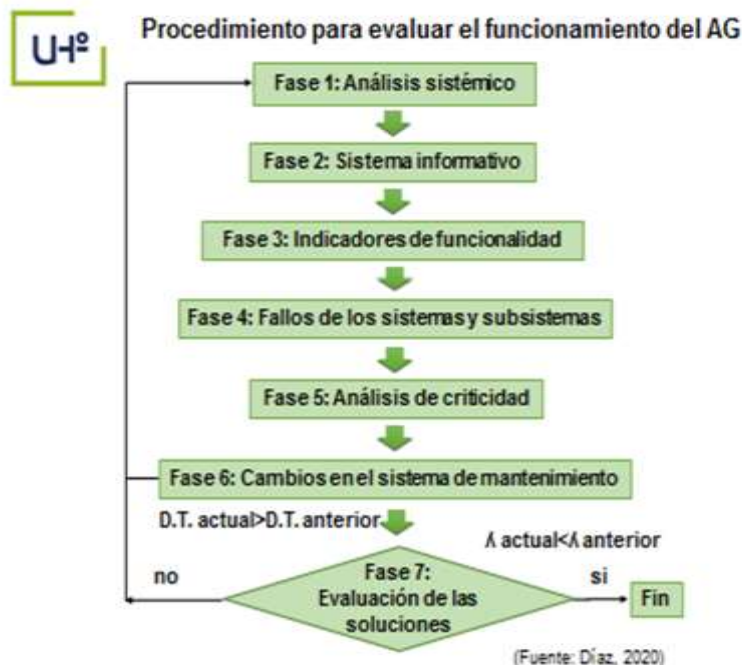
UHº

Procedimiento para evaluar el funcionamiento del AG

Fase 1: Análisis sistémico

Fase 2: Sistema informativo

Fase 3: Indicadores de funcionalidad

Fase 4: Fallos de los sistemas y subsistemas

Fase 5: Análisis de criticidad

Fase 6: Cambios en el sistema de mantenimiento

D.T. actual>D.T. anterior

$\lambda$ actual<$\lambda$ anterior

no

Fase 7: Evaluación de las soluciones

si

Fin

(Fuente: Díaz, 2020)